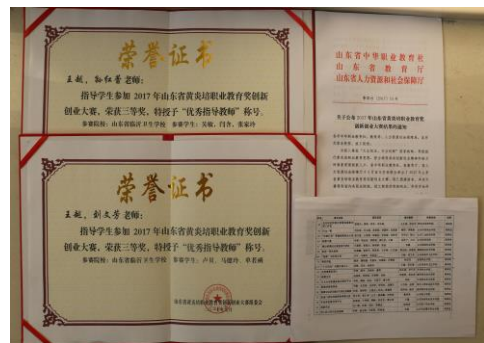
荣誉证书

王超、孙红蕾老师：

指导学生参加 2017 年山东省黄炎培职业教育奖创新创业大赛，荣获三等奖，特授予"优秀指导教师"称号。

参赛院校：山东省临沂卫生学校 参赛学生：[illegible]

山东省中华职业教育社
山东省教育厅
山东省人力资源和社会保障厅

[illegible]

关于公布 2017 年山东省黄炎培职业教育奖创新创业大赛获奖名单的通知

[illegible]

荣誉证书

王超、刘文芳老师：

指导学生参加 2017 年山东省黄炎培职业教育奖创新创业大赛，荣获三等奖，特授予"优秀指导教师"称号。

参赛院校：山东省临沂卫生学校 参赛学生：卢昊、马德玲、单若雨

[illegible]